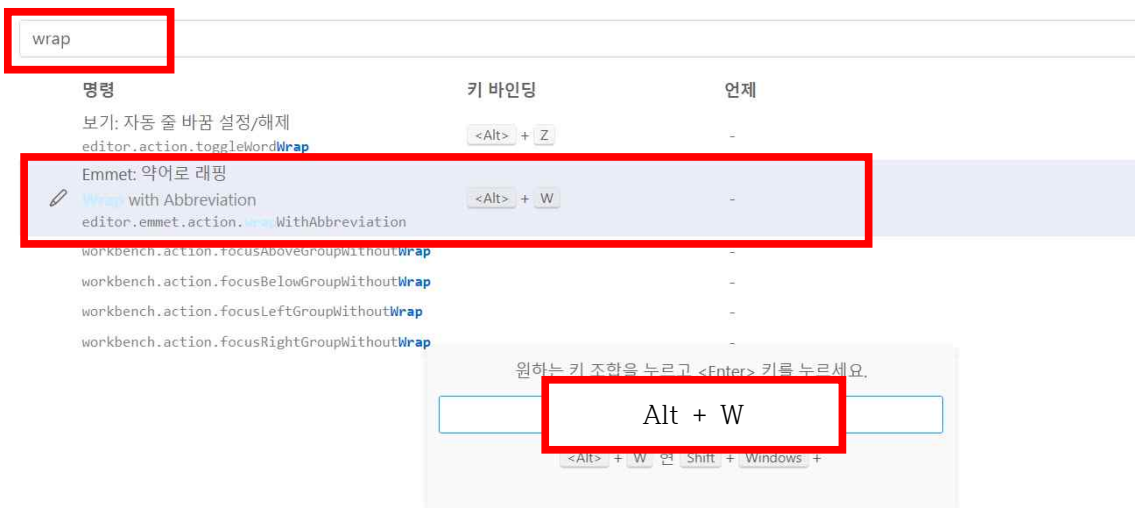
wrap

| 명령 | 키 바인딩 | 언제 |
|---|---|---|
| 보기: 자동 줄 바꿈 설정/해제 editor.action.toggleWordWrap | <Alt> + Z | - |
| Emmet: 약어로 래핑 Wrap with Abbreviation editor.emmet.action.wrapWithAbbreviation | <Alt> + W | - |
| workbench.action.focusAboveGroupWithoutWrap | | - |
| workbench.action.focusBelowGroupWithoutWrap | | - |
| workbench.action.focusLeftGroupWithoutWrap | | - |
| workbench.action.focusRightGroupWithoutWrap | | - |

원하는 키 조합을 누르고 <Enter> 키를 누르세요.

Alt + W

<Alt> + W 언 Shift + Windows +